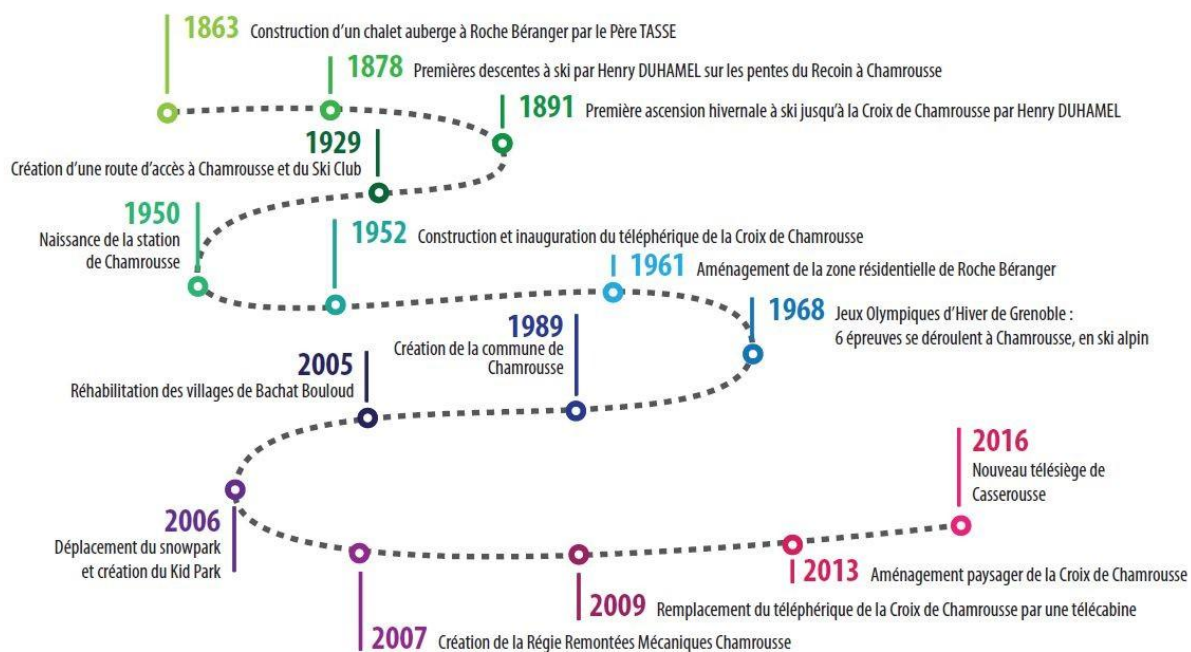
1863 Construction d'un chalet auberge à Roche Béranger par le Père TASSE

1878 Premières descentes à ski par Henry DUHAMEL sur les pentes du Recoin à Chamrousse

1891 Première ascension hivernale à ski jusqu'à la Croix de Chamrousse par Henry DUHAMEL

1929 Création d'une route d'accès à Chamrousse et du Ski Club

1950 Naissance de la station de Chamrousse

1952 Construction et inauguration du téléphérique de la Croix de Chamrousse

1961 Aménagement de la zone résidentielle de Roche Béranger

1968 Jeux Olympiques d'Hiver de Grenoble : 6 épreuves se déroulent à Chamrousse, en ski alpin

1989 Création de la commune de Chamrousse

2005 Réhabilitation des villages de Bachat Bouloud

2006 Déplacement du snowpark et création du Kid Park

2007 Création de la Régie Remontées Mécaniques Chamrousse

2009 Remplacement du téléphérique de la Croix de Chamrousse par une télécabine

2013 Aménagement paysager de la Croix de Chamrousse

2016 Nouveau télésiège de Casserousse